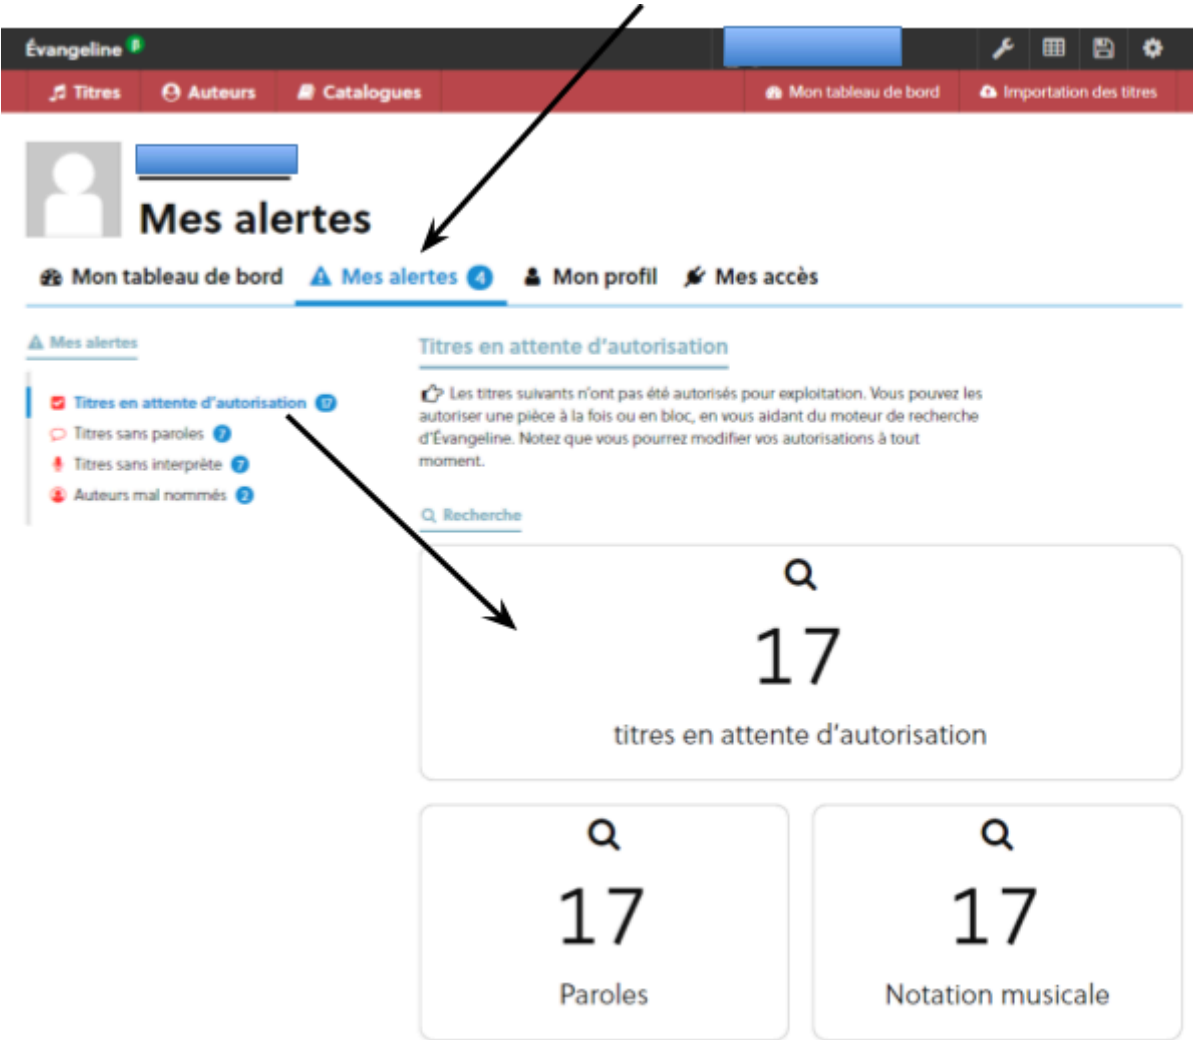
Évangeline β

Titres Auteurs Catalogues Mon tableau de bord Importation des titres

Mes alertes

Mon tableau de bord Mes alertes 4 Mon profil Mes accès

Mes alertes

Titres en attente d'autorisation 17
Titres sans paroles 7
Titres sans interprète 7
Auteurs mal nommés 2

Titres en attente d'autorisation

Les titres suivants n'ont pas été autorisés pour exploitation. Vous pouvez les autoriser une pièce à la fois ou en bloc, en vous aidant du moteur de recherche d'Évangeline. Notez que vous pourrez modifier vos autorisations à tout moment.

Recherche

17
titres en attente d'autorisation

17
Paroles

17
Notation musicale